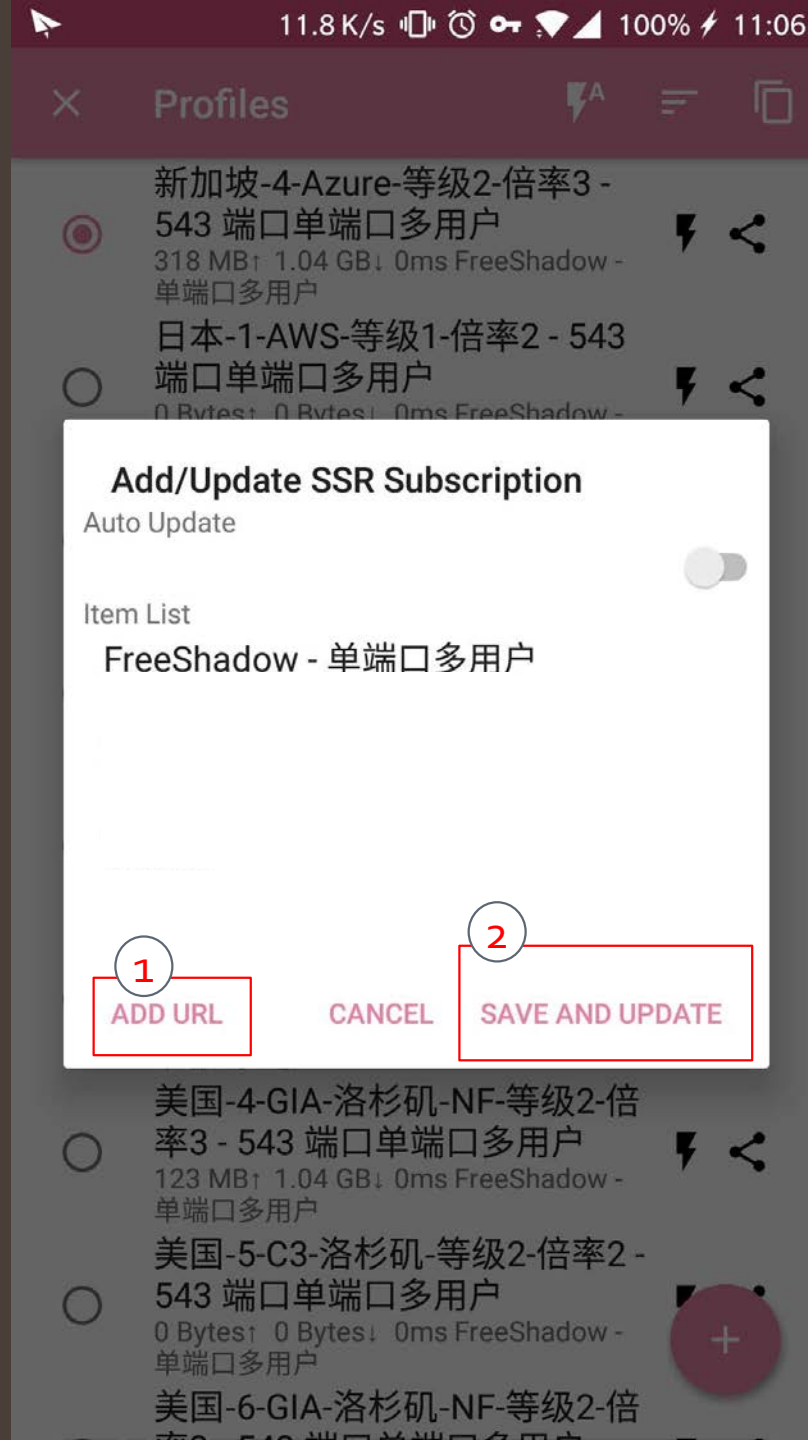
11.8 K/s 100% 11:06

Profiles

新加坡-4-Azure-等级2-倍率3 - 543 端口单端口多用户
318 MB↑ 1.04 GB↓ 0ms FreeShadow - 单端口多用户

日本-1-AWS-等级1-倍率2 - 543 端口单端口多用户
0 Bytes↑ 0 Bytes↓ 0ms FreeShadow -

Add/Update SSR Subscription
Auto Update

Item List
FreeShadow - 单端口多用户

1
ADD URL
CANCEL
2
SAVE AND UPDATE

美国-4-GIA-洛杉矶-NF-等级2-倍率3 - 543 端口单端口多用户
123 MB↑ 1.04 GB↓ 0ms FreeShadow - 单端口多用户

美国-5-C3-洛杉矶-等级2-倍率2 - 543 端口单端口多用户
0 Bytes↑ 0 Bytes↓ 0ms FreeShadow - 单端口多用户

美国-6-GIA-洛杉矶-NF-等级2-倍率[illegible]